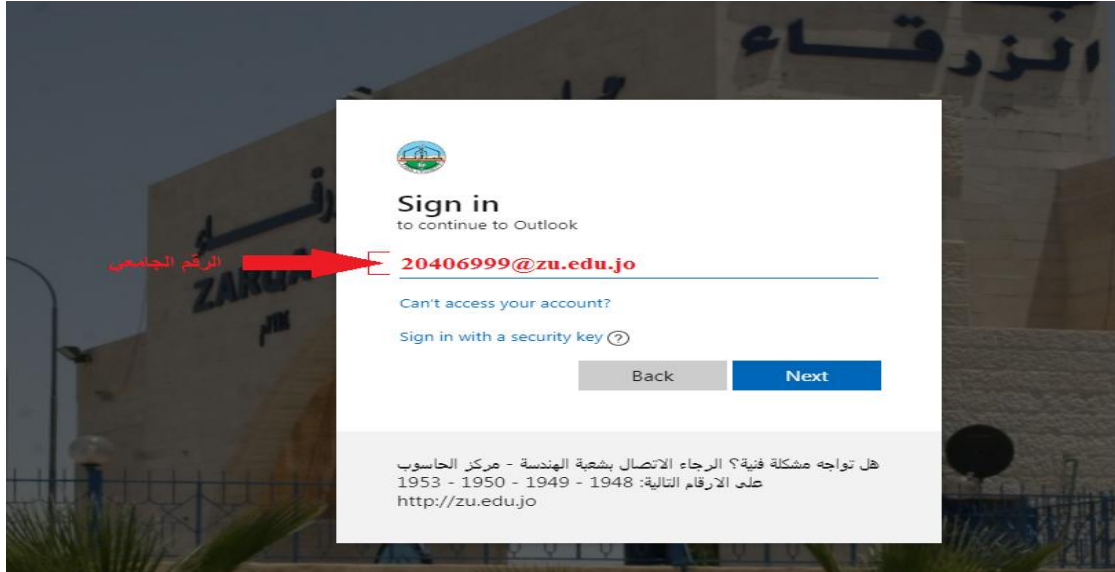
الزرقاء

Sign in
to continue to Outlook

الرقم الجامعي

20406999@zu.edu.jo

Can't access your account?

Sign in with a security key ?

Back Next

هل تواجه مشكلة فنية؟ الرجاء الاتصال بشعبة الهندسة - مركز الحاسوب على الارقام التالية: 1948 - 1949 - 1950 - 1953
http://zu.edu.jo